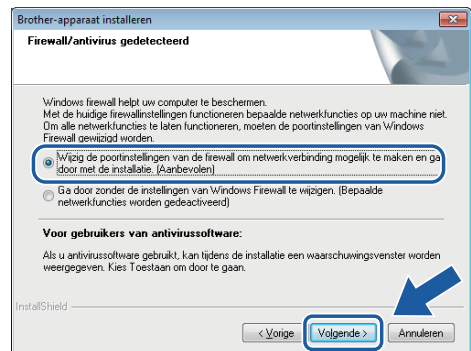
Brother-apparaat installeren

Firewall/antivirus gedetecteerd

Windows firewall helpt uw computer te beschermen.
Met de huidige firewallinstellingen functioneren bepaalde netwerkfuncties op uw machine niet. Om alle netwerkfuncties te laten functioneren, moeten de poortinstellingen van Windows Firewall gewijzigd worden.

Wijzig de poortinstellingen van de firewall om netwerkverbinding mogelijk te maken en ga door met de installatie. (Aanbevolen)

Ga door zonder de instellingen van Windows Firewall te wijzigen. (Bepaalde netwerkfuncties worden gedeactiveerd)

Voor gebruikers van antivirussoftware:

Als u antivirussoftware gebruikt, kan tijdens de installatie een waarschuwingsvenster worden weergegeven. Kies Toestaan om door te gaan.

InstallShield

< Vorige
Volgende >
Annuleren